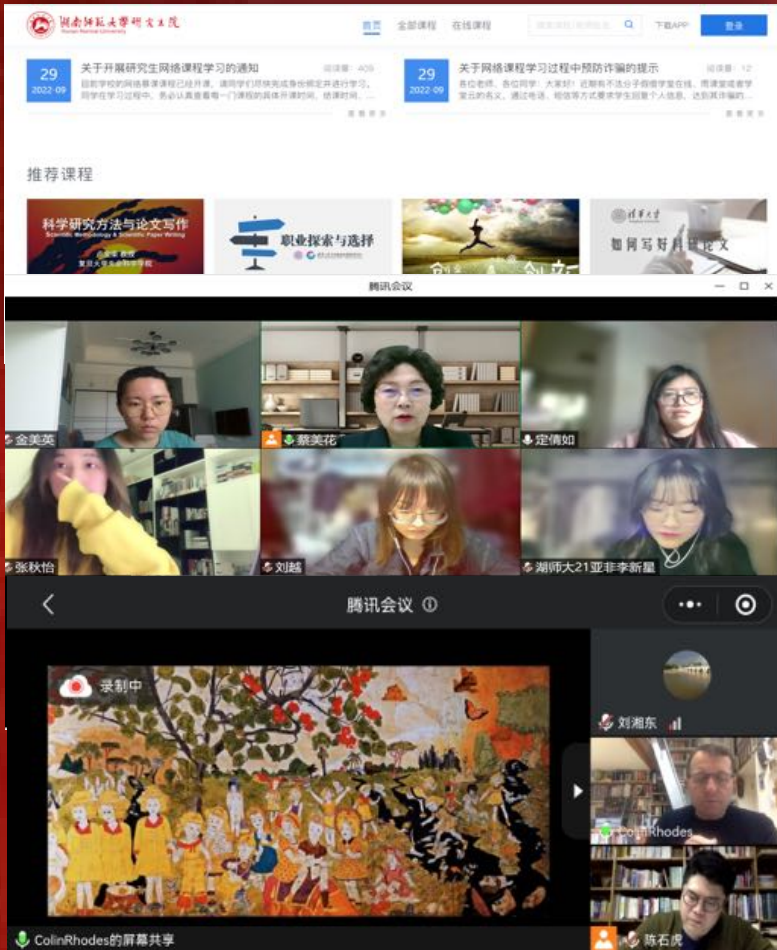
湖南师范大学研究生院
Hunan Normal University

首页 全部课程 在线课程 下载APP 登录

29
2022-09
关于开展研究生网络课程学习的通知
阅读量：409
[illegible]

29
2022-09
关于网络课程学习过程中预防诈骗的提示
阅读量：12
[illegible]

推荐课程

科学研究方法与论文写作
Scientific Methodology & Scientific Paper Writing
复旦大学

职业探索与选择

清华大学
如何写好科研论文

腾讯会议

金美英
蔡美花
定倩如
张秋怡
刘越
湖师大21亚非李新星

腾讯会议

录制中

刘湘东
ColinRhodes
陈石虎
ColinRhodes的屏幕共享